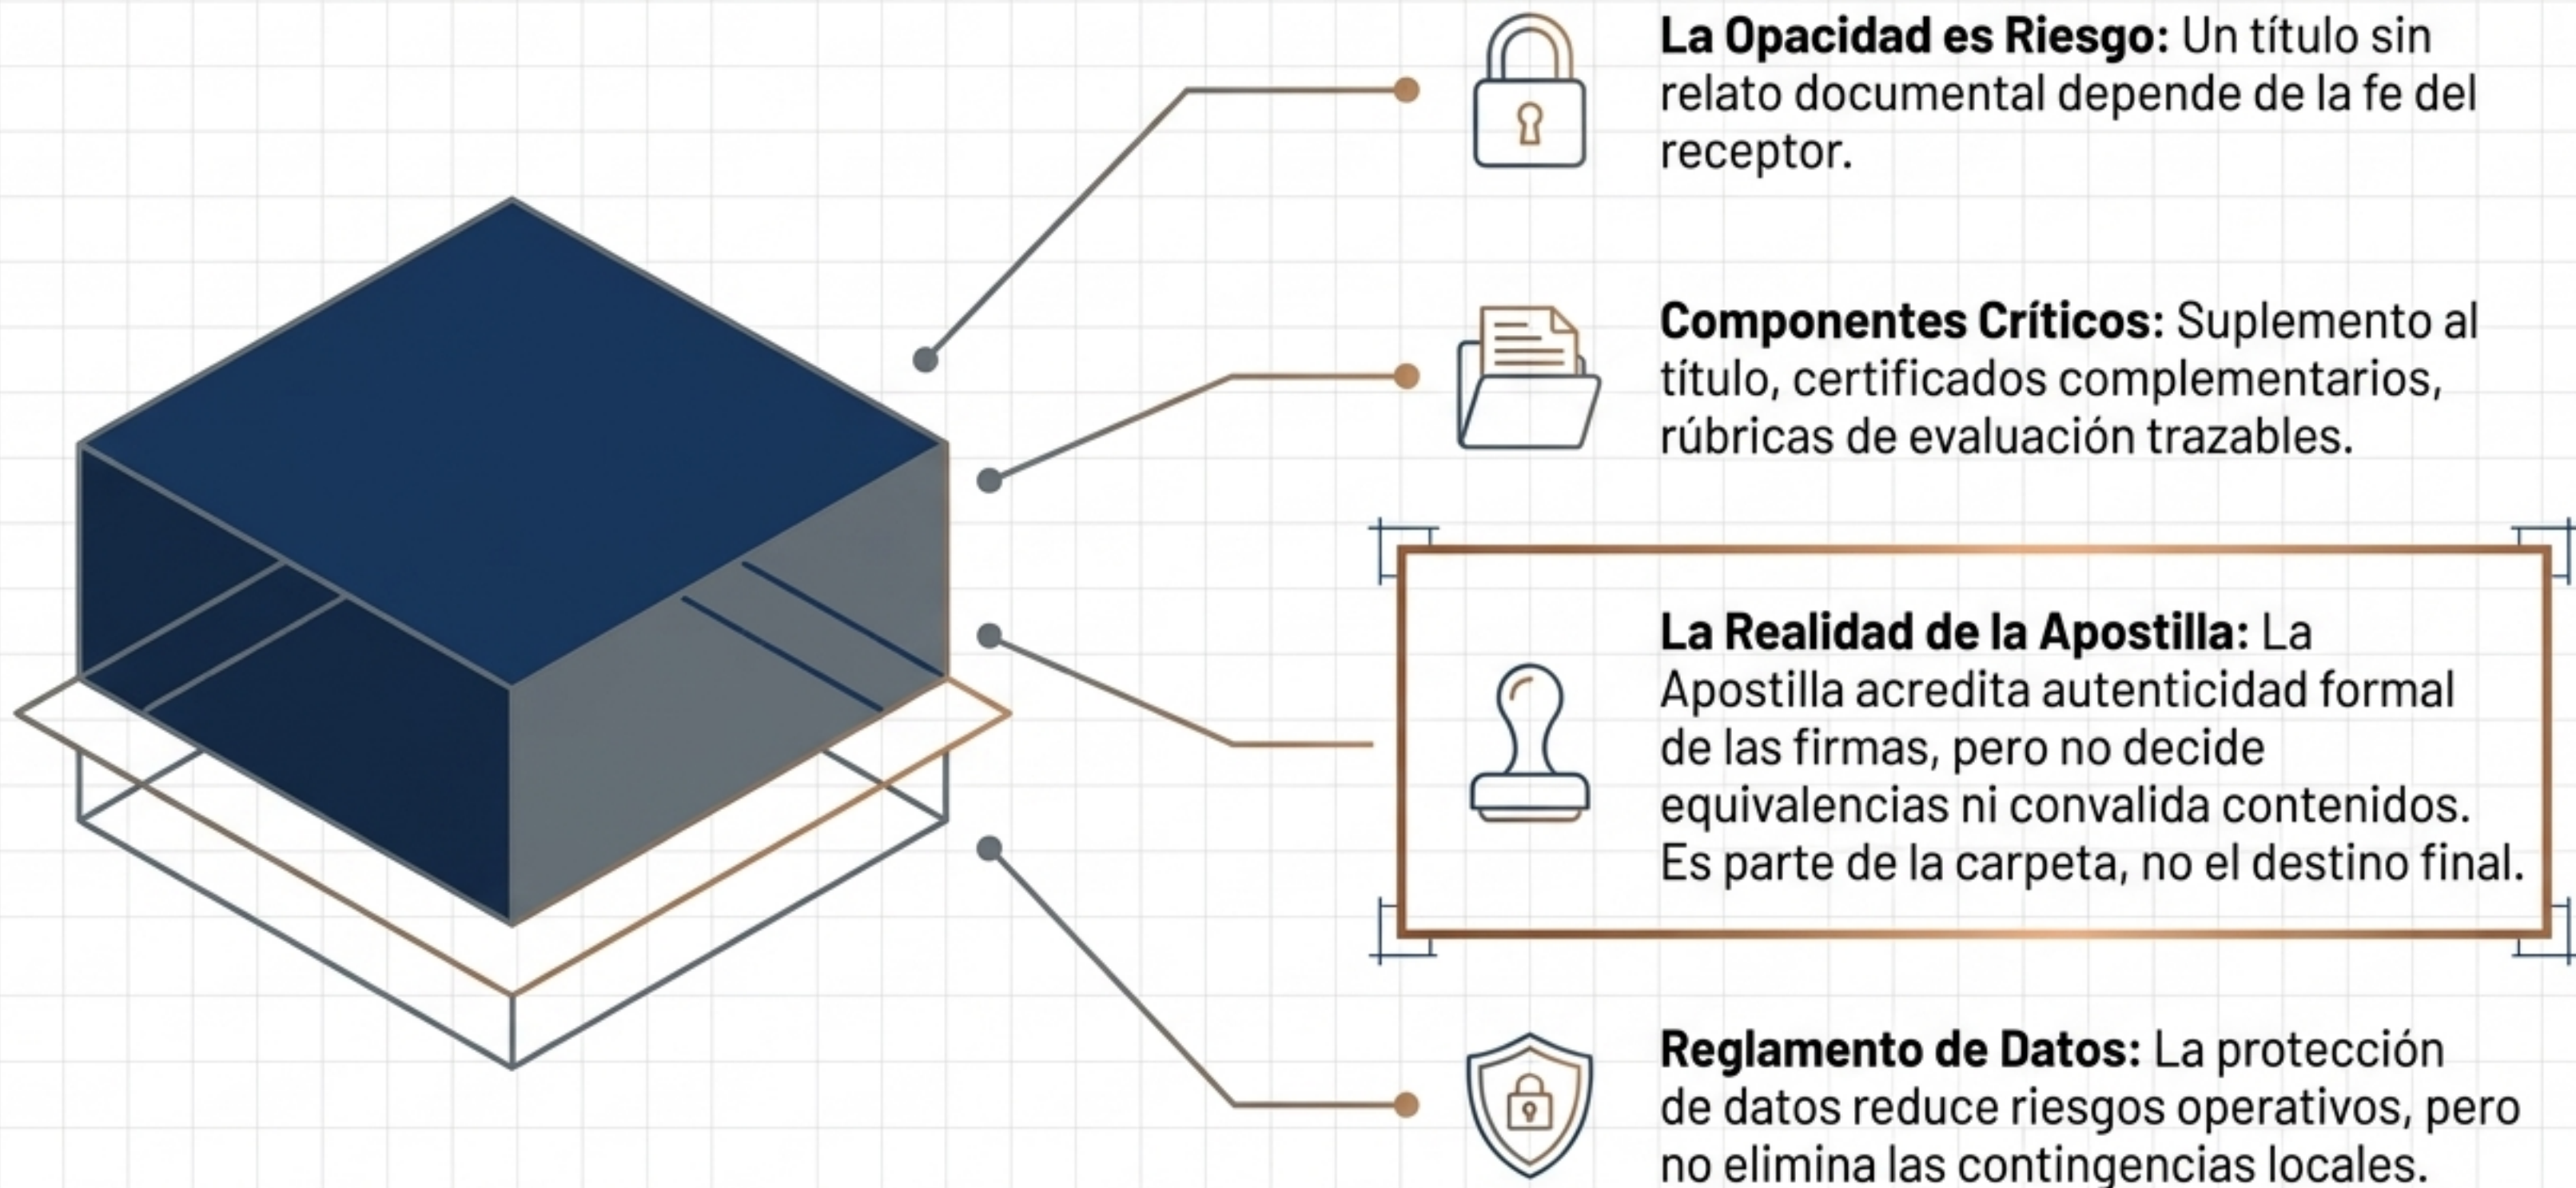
**La Opacidad es Riesgo:** Un título sin relato documental depende de la fe del receptor.

**Componentes Críticos:** Suplemento al título, certificados complementarios, rúbricas de evaluación trazables.

**La Realidad de la Apostilla:** La Apostilla acredita autenticidad formal de las firmas, pero no decide equivalencias ni convalida contenidos. Es parte de la carpeta, no el destino final.

**Reglamento de Datos:** La protección de datos reduce riesgos operativos, pero no elimina las contingencias locales.